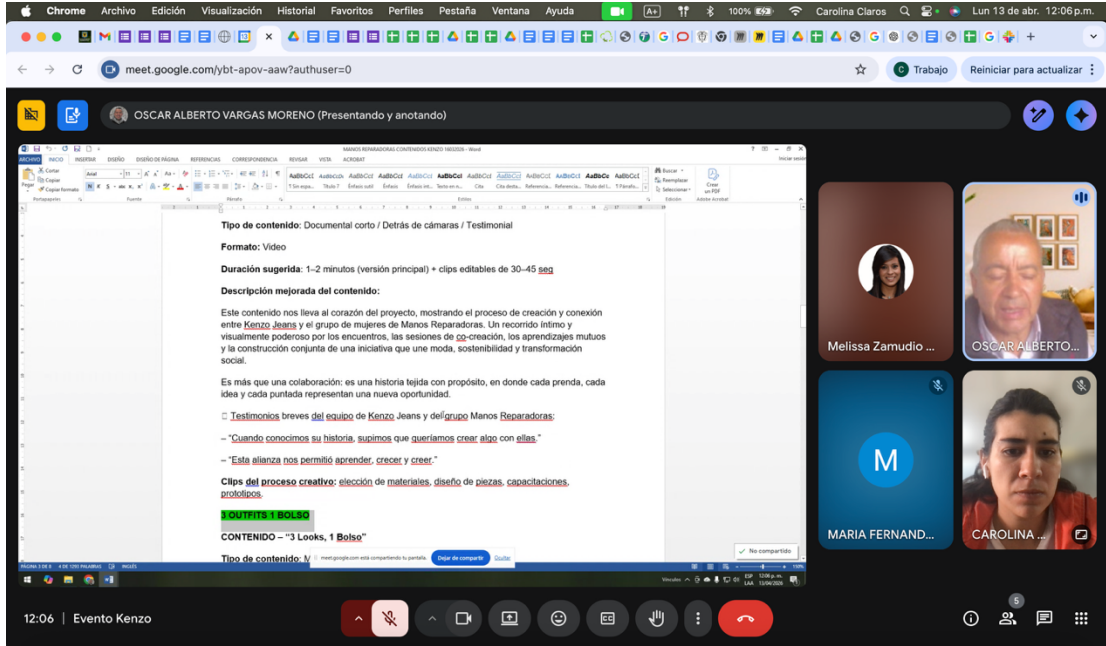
Chrome Archivo Edición Visualización Historial Favoritos Perfiles Pestaña Ventana Ayuda

100% Carolina Claros Lun 13 de abr. 12:06 p.m.

meet.google.com/ybt-apov-aaw?authuser=0

Trabajo Reiniciar para actualizar

OSCAR ALBERTO VARGAS MORENO (Presentando y anotando)

MANOS REPARADORAS CONTENIDOS KENZO 16032026 - Word

ARCHIVO INICIO INSERTAR DISEÑO DISEÑO DE PÁGINA REFERENCIAS CORRESPONDENCIA REVISAR VISTA ACROBAT

Cortar Copiar Copiar formato Pegar Portapapeles Fuente Párrafo Estilos Buscar Reemplazar Seleccionar Edición Crear un PDF Adobe Acrobat

Tipo de contenido: Documental corto / Detrás de cámaras / Testimonial

Formato: Video

Duración sugerida: 1–2 minutos (versión principal) + clips editables de 30–45 seg

Descripción mejorada del contenido:

Este contenido nos lleva al corazón del proyecto, mostrando el proceso de creación y conexión entre Kenzo Jeans y el grupo de mujeres de Manos Reparadoras. Un recorrido íntimo y visualmente poderoso por los encuentros, las sesiones de co-creación, los aprendizajes mutuos y la construcción conjunta de una iniciativa que une moda, sostenibilidad y transformación social.

Es más que una colaboración: es una historia tejida con propósito, en donde cada prenda, cada idea y cada puntada representan una nueva oportunidad.

Testimonios breves del equipo de Kenzo Jeans y del grupo Manos Reparadoras:

– “Cuando conocimos su historia, supimos que queríamos crear algo con ellas.”

– “Esta alianza nos permitió aprender, crecer y creer.”

Clips del proceso creativo: elección de materiales, diseño de piezas, capacitaciones, prototipos.

3 OUTFITS 1 BOLSO

CONTENIDO – “3 Looks, 1 Bolso”

Tipo de contenido: M

meet.google.com está compartiendo tu pantalla. Dejar de compartir Ocultar

No compartido

Melissa Zamudio ...

OSCAR ALBERTO...

M

MARIA FERNAND...

CAROLINA ...

12:06 | Evento Kenzo

5